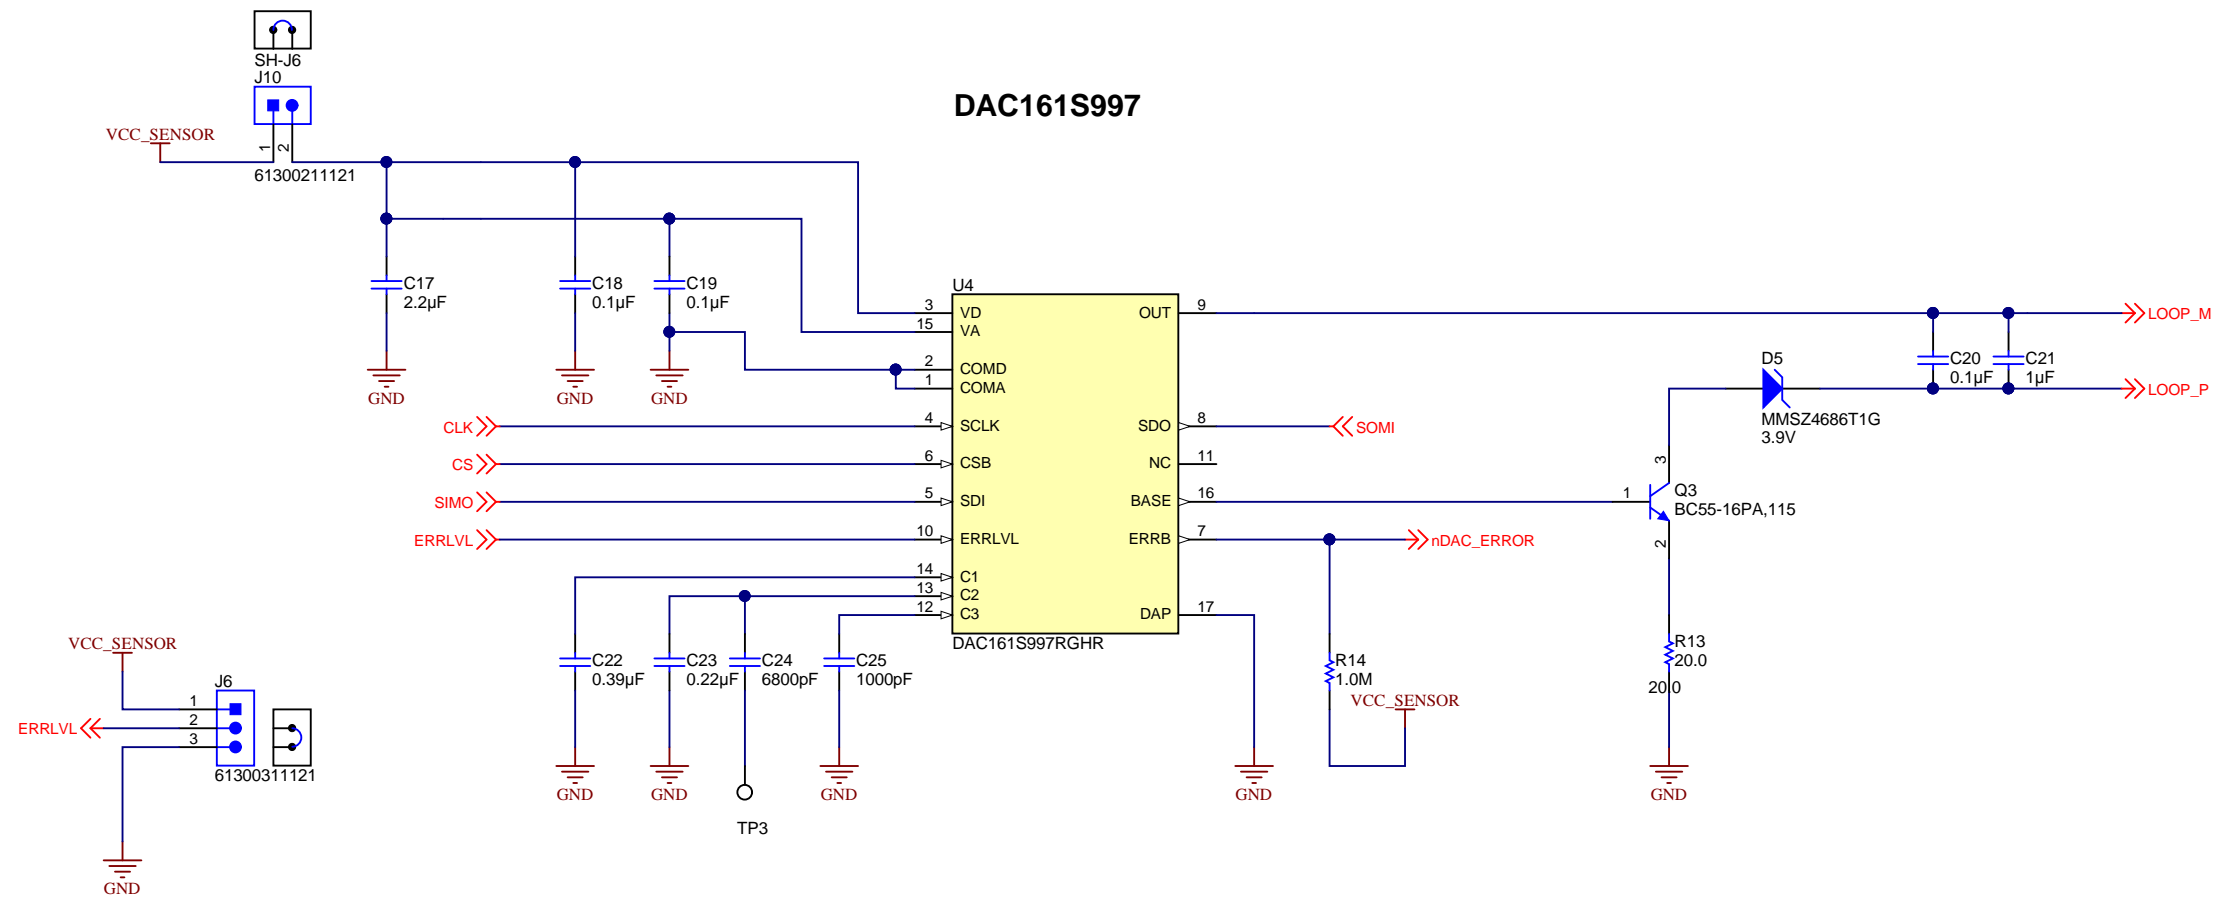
SH-J6
J10
VCC_SENSOR
1
2
61300211121

DAC161S997

C17
2.2µF
GND
C18
0.1µF
GND
C19
0.1µF
GND

U4
3 VD
15 VA
2 COMD
1 COMA
4 SCLK
6 CSB
5 SDI
10 ERRLVL
14 C1
13 C2
12 C3
OUT 9
SDO 8
NC 11
BASE 16
ERRB 7
DAP 17
DAC161S997RGHR

CLK
CS
SIMO
ERRLVL
SOMI
nDAC_ERROR

LOOP_M
LOOP_P
D5
MMSZ4686T1G
3.9V
C20
0.1µF
C21
1µF

3
1
2
Q3
BC55-16PA,115

R13
20.0
20.0
GND

R14
1.0M
VCC_SENSOR
GND

C22
0.39µF
GND
C23
0.22µF
GND
C24
6800pF
TP3
C25
1000pF
GND

VCC_SENSOR
J6
1
2
3
ERRLVL
61300311121
GND